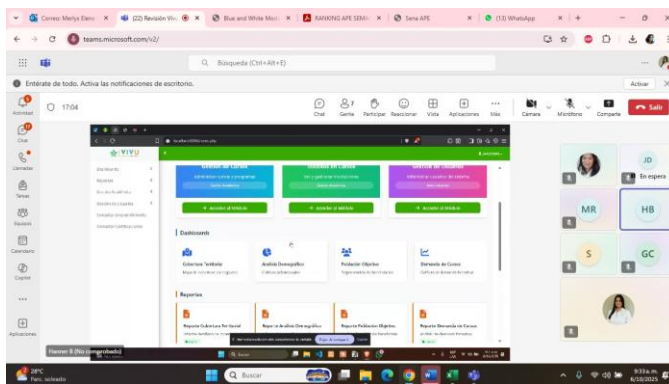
Correo: Merlys Elena | (22) Revisión Viv... | Blue and White Mod... | RANKING APE SEMA... | Sena APE | (13) WhatsApp | +

teams.microsoft.com/v2/

Búsqueda (Ctrl+Alt+E)

Entérate de todo. Activa las notificaciones de escritorio.

Activar

Actividad

Chat

Llamadas

Tareas

Equipos

Calendario

Copilot

...

Aplicaciones

17:04

Chat | Gente | Participar | Reaccionar | Vista | Aplicaciones | Más | Cámara | Micrófono | Compartir | Salir

VIVU

Dashboard

Reportes

Gestión Académica

Gestión de Usuarios

Gestión de Cursos

Gestión de Usuarios

Gestión de Usuarios

Acceder al Módulo

Acceder al Módulo

Acceder al Módulo

Dashboard

Cobertura Veredal

Análisis Demográfico

Población Objetivo

Demanda de Cursos

Reportes

Reporte Cobertura Veredal

Reporte Análisis Demográfico

Reporte Población Objetivo

Reporte Demanda en Cursos

Flowser R (No comprobado)

Dejar de compartir

JD

En espera

MR

HB

S

GC

28°C
Parc. soleado

Buscar

9:33 a. m.
6/10/2025